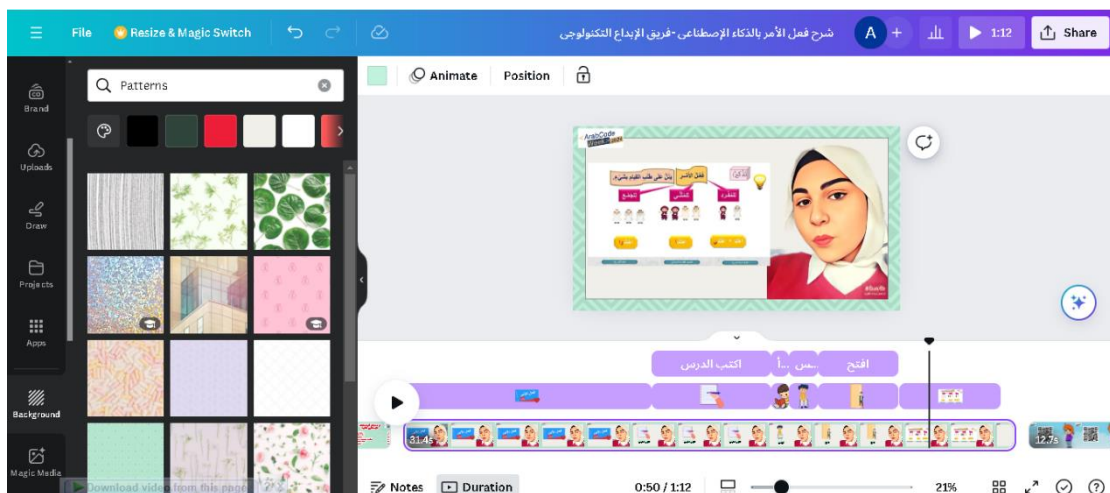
File Resize & Magic Switch
شرح فعل الأمر بالذكاء الإصطناعي -فريق الإبداع التكنولوجي
A
1:12
Share
Brand
Uploads
Draw
Projects
Apps
Background
Magic Media
Patterns
Animate
Position
فعل الأمر
يدل على طلب القيام بشيء
للمفرد
للمثنى
للجمع
افتح
...مس
أ...
اكتب الدرس
31.4s
12.7s
Download video from this page
Notes
Duration
0:50 / 1:12
21%
?